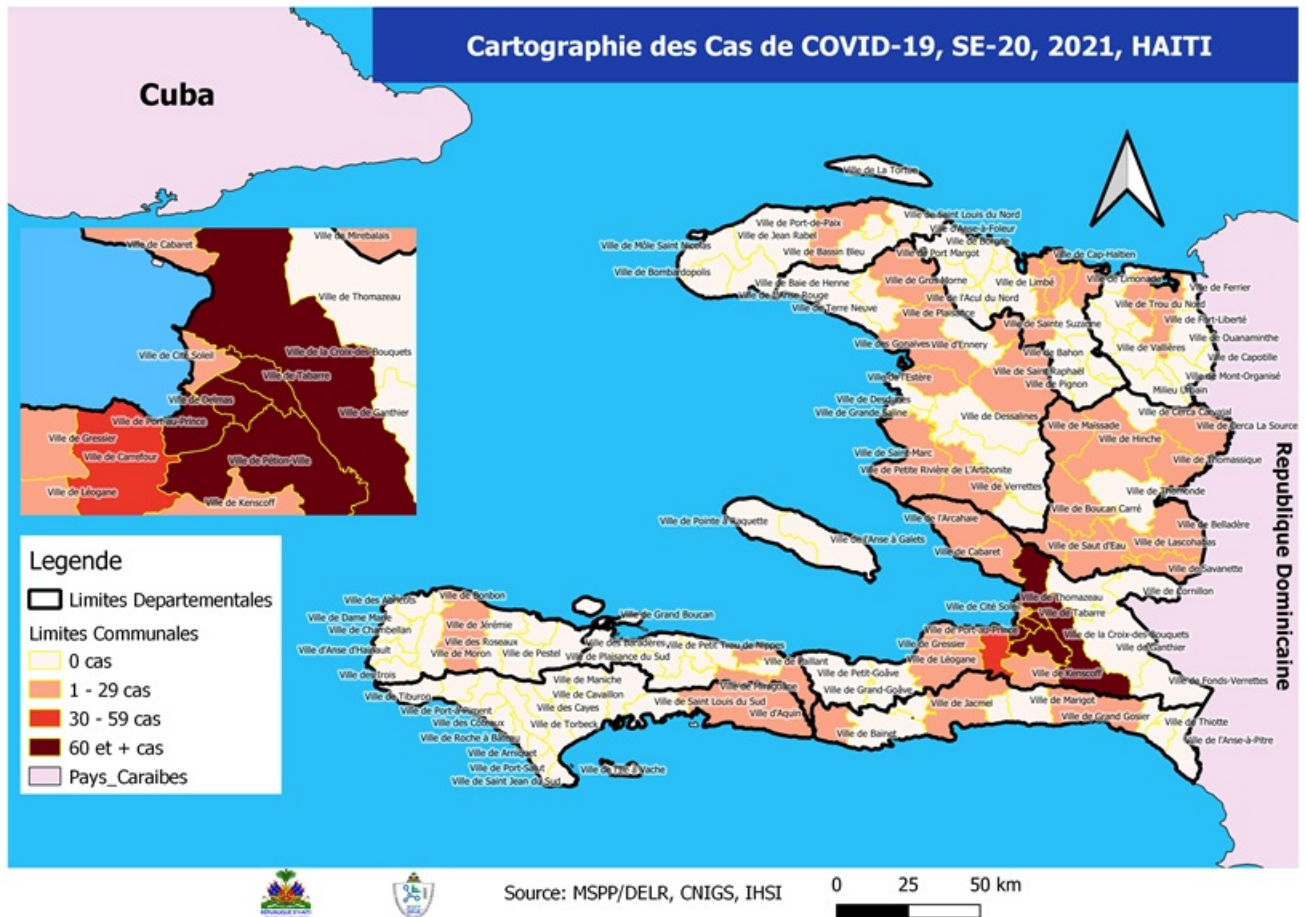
Cartographie des Cas de COVID-19, SE-20, 2021, HAITI

Cuba

Ville de Cabaret
Ville de Mirebalais
Ville de Thomazeau
Ville de Cité Soleil
Ville de la Croix-des-Bouquets
Ville de Tabarre
Ville de Delmas
Ville de Port-au-Prince
Ville de Ganthier
Ville de Gressier
Ville de Carrefour
Ville de Pétion-Ville
Ville de Léogane
Ville de Kenscoff

Legende
Limites Departementales
Limites Communales
0 cas
1 - 29 cas
30 - 59 cas
60 et + cas
Pays_Caraibes

Ville de La Tortue
Ville de Port-de-Paix
Ville de Saint Louis du Nord
Ville d'Anse-à-Foleur
Ville de Môle Saint Nicolas
Ville de Jean Rabel
Ville de Borgne
Ville de Bassin Bleu
Ville de Port Margot
Ville de Cap-Haïtien
Ville de Bombardopolis
Ville de Baie de Henne
Ville de Gros Morne
Ville de Limbé
Ville de Limonade
Ville de Ferrier
Ville de l'Anse Rouge
Ville de l'Acul du Nord
Ville de Trou du Nord
Ville de Terre Neuve
Ville de Plaisance
Ville de Fort-Liberté
Ville de Sainte Suzanne
Ville de Ouanaminthe
Ville des Gonaïves
Ville d'Ennery
Ville de Bahon
Ville de Vallières
Ville de Capotille
Ville de Saint Raphaël
Ville de Mont-Organisé
Ville de l'Estère
Ville de Pignon
Milieu Urbain
Ville de Desdunes
Ville de Cerca Carvajal
Ville de Grande Saline
Ville de Dessalines
Ville de Cerca La Source
Ville de Maïssade
Ville de Hinche
Ville de Saint-Marc
Ville de Thomassique
Ville de Petite Rivière de L'Artibonite
Ville de Verrettes
Ville de Thomonde
Ville de Pointe à Raquette
Ville de Boucan Carré
Ville de Belladère
Ville de l'Arcahaie
Ville de l'Anse à Galets
Ville de Lascahobas
Ville de Saut d'Eau
Ville de Cabaret
Ville de Savanette
Ville des Abricots
Ville de Bonbon
Ville de Grand Boucan
Ville de Thomazeau
Ville de Cornillon
Ville de Dame Marie
Ville de Jérémie
Ville de Cité Soleil
Ville de Tabarre
Ville de Chambellan
Ville des Roseaux
Ville des Baradères
Ville de Petit Trou de Nippes
Ville de Port-au-Prince
Ville de la Croix-des-Bouquets
Ville d'Anse d'Hainault
Ville de Moron
Ville de Pestel
Ville de Plaisance du Sud
Ville de Gressier
Ville de Ganthier
Ville de Paillant
Ville de Léogane
Ville des Irois
Ville de Maniche
Ville de Petit-Goâve
Ville de Kenscoff
Ville de Fonds-Verrettes
Ville de Miragoâne
Ville de Tiburon
Ville de Cavaillon
Ville de Grand-Goâve
Ville de Port-à-Piment
Ville de Saint Louis du Sud
Ville des Cayes
Ville d'Aquin
Ville de Jacmel
Ville de Marigot
Ville des Coteaux
Ville de Torbeck
Ville de Grand Gosier
Ville de Thiotte
Ville de Roche à Bateau
Ville de Bainet
Ville de l'Anse-à-Pitre
Ville de Arniquet
Ville de Port-Salut
Ville de l'Île à Vache
Ville de Saint Jean du Sud

Republique Dominicaine

Source: MSPP/DELR, CNIGS, IHSI
0 25 50 km